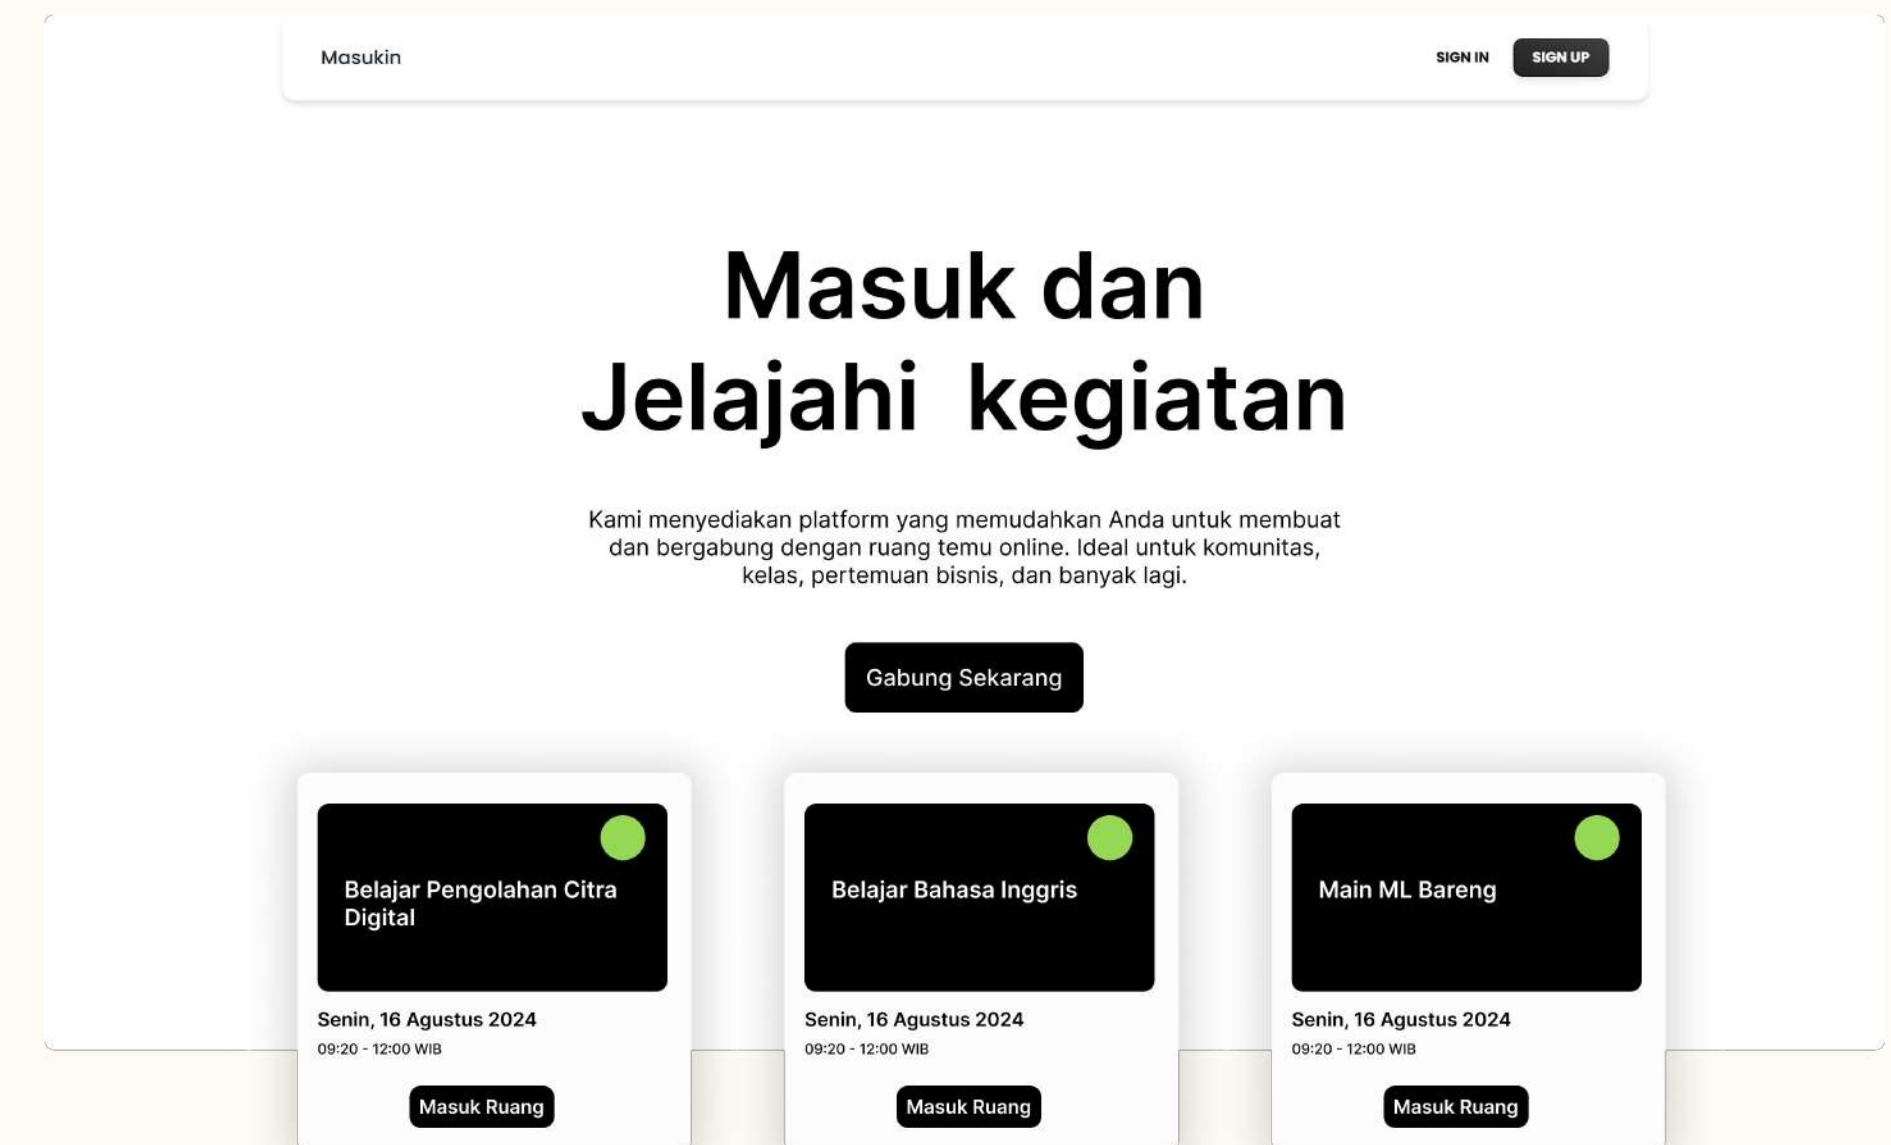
Masukin

SIGN IN

SIGN UP

Masuk dan
Jelajahi kegiatan

Kami menyediakan platform yang memudahkan Anda untuk membuat dan bergabung dengan ruang temu online. Ideal untuk komunitas, kelas, pertemuan bisnis, dan banyak lagi.

Gabung Sekarang

Belajar Pengolahan Citra Digital

Senin, 16 Agustus 2024

09:20 - 12:00 WIB

Masuk Ruang

Belajar Bahasa Inggris

Senin, 16 Agustus 2024

09:20 - 12:00 WIB

Masuk Ruang

Main ML Bareng

Senin, 16 Agustus 2024

09:20 - 12:00 WIB

Masuk Ruang